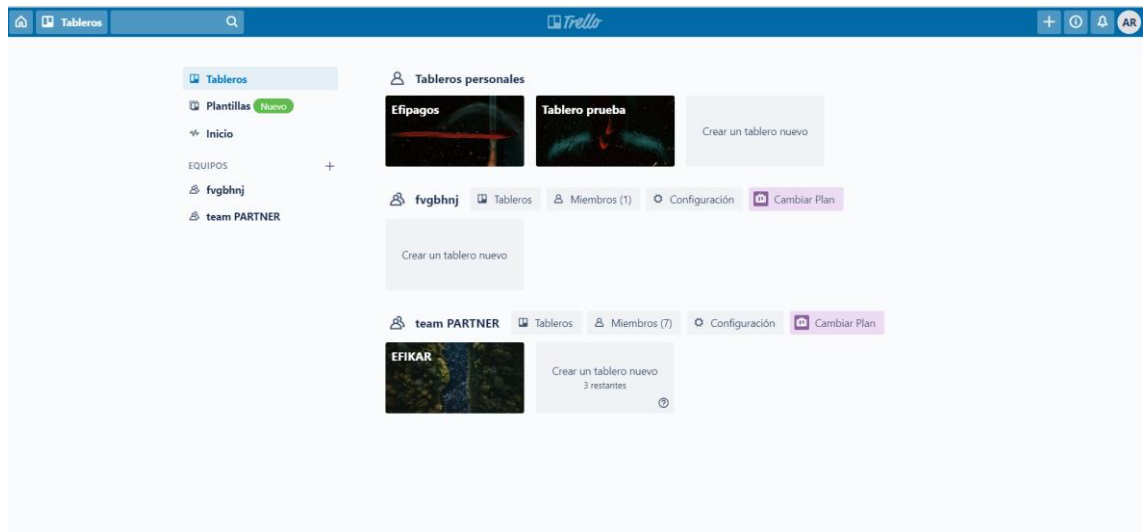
Tableros

Trello

AR

Tableros
Plantillas Nuevo
Inicio
EQUIPOS +
fvgbhnj
team PARTNER

Tableros personales

Efipagos

Tablero prueba

Crear un tablero nuevo

fvgbhnj Tableros Miembros (1) Configuración Cambiar Plan

Crear un tablero nuevo

team PARTNER Tableros Miembros (7) Configuración Cambiar Plan

EFIKAR

Crear un tablero nuevo
3 restantes